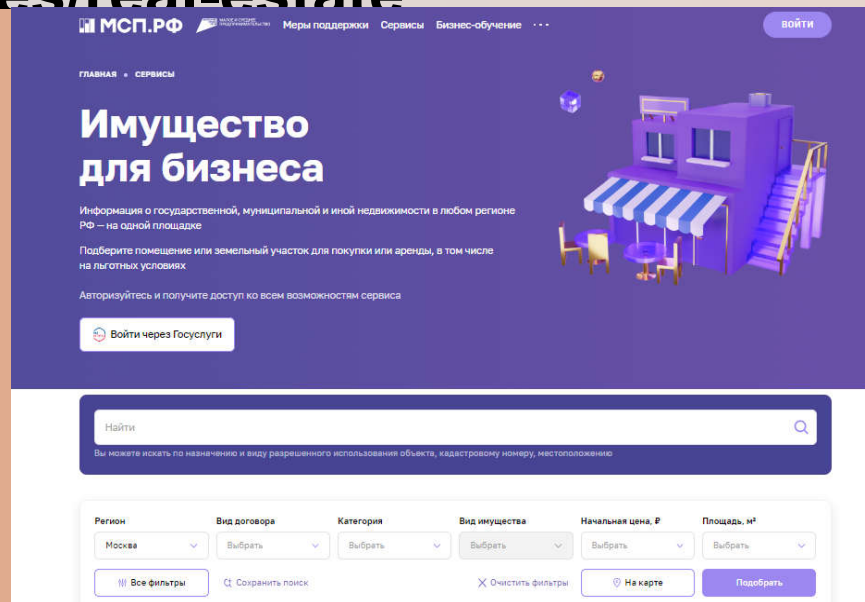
МСП.РФ МАЛОЕ И СР�ЕДНЕЕ ПРЕДПРИНИМАТЕЛЬСТВО Меры поддержки Сервисы Бизнес-обучение ··· ВОЙТИ

ГЛАВНАЯ • СЕРВИСЫ

Имущество для бизнеса

Информация о государственной, муниципальной и иной недвижимости в любом регионе РФ — на одной площадке

Подберите помещение или земельный участок для покупки или аренды, в том числе на льготных условиях

Авторизуйтесь и получите доступ ко всем возможностям сервиса

Войти через Госуслуги

Найти

Вы можете искать по назначению и виду разрешенного использования объекта, кадастровому номеру, местоположению

| Регион | Вид договора | Категория | Вид имущества | Начальная цена, ₽ | Площадь, м² |
|---|---|---|---|---|---|
| Москва | Выбрать | Выбрать | Выбрать | Выбрать | Выбрать |

Все фильтры Сохранить поиск Очистить фильтры На карте Подобрать